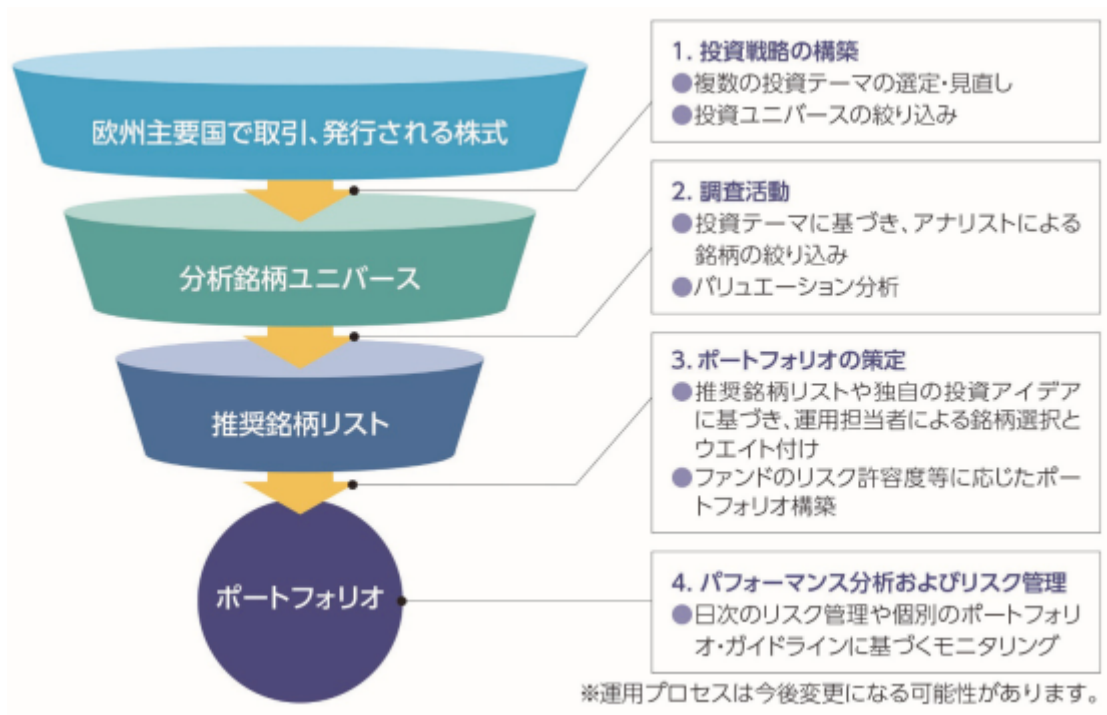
欧州主要国で取引、発行される株式

分析銘柄ユニバース

推奨銘柄リスト

ポートフォリオ

1. 投資戦略の構築
●複数の投資テーマの選定・見直し
●投資ユニバースの絞り込み

2. 調査活動
●投資テーマに基づき、アナリストによる銘柄の絞り込み
●バリュエーション分析

3. ポートフォリオの策定
●推奨銘柄リストや独自の投資アイデアに基づき、運用担当者による銘柄選択とウエイト付け
●ファンドのリスク許容度等に応じたポートフォリオ構築

4. パフォーマンス分析およびリスク管理
●日次のリスク管理や個別のポートフォリオ・ガイドラインに基づくモニタリング

※運用プロセスは今後変更になる可能性があります。